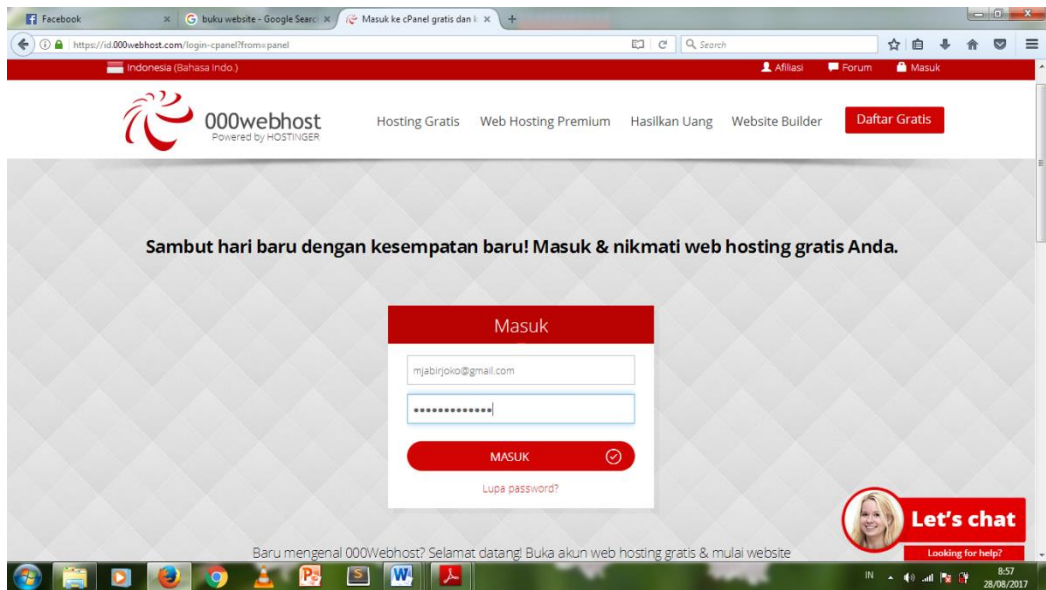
Facebook
buku website - Google Searc
Masuk ke cPanel gratis dan i
https://id.000webhost.com/login-cpanel?from=panel
Search
Indonesia (Bahasa Indo.)
Afiliasi
Forum
Masuk
000webhost
Powered by HOSTINGER
Hosting Gratis
Web Hosting Premium
Hasilkan Uang
Website Builder
Daftar Gratis

Sambut hari baru dengan kesempatan baru! Masuk & nikmati web hosting gratis Anda.

Masuk
mjabirjoko@gmail.com
•••••••••••••
MASUK
Lupa password?

Let's chat
Looking for help?

Baru mengenal 000Webhost? Selamat datang! Buka akun web hosting gratis & mulai website

IN
8:57
28/08/2017